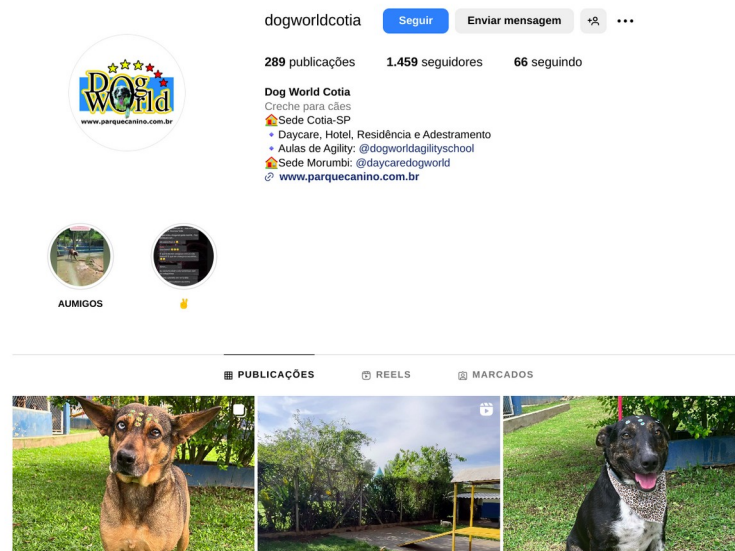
dogworldcotia Seguir Enviar mensagem

289 publicações 1.459 seguidores 66 seguindo

Dog World
www.parquecanino.com.br

Dog World Cotia
Creche para cães
🏠Sede Cotia-SP
🔹Daycare, Hotel, Residência e Adestramento
🔹Aulas de Agility: @dogworldagilityschool
🏠Sede Morumbi: @daycaredogworld
www.parquecanino.com.br

AUMIGOS
✌️

PUBLICAÇÕES REELS MARCADOS